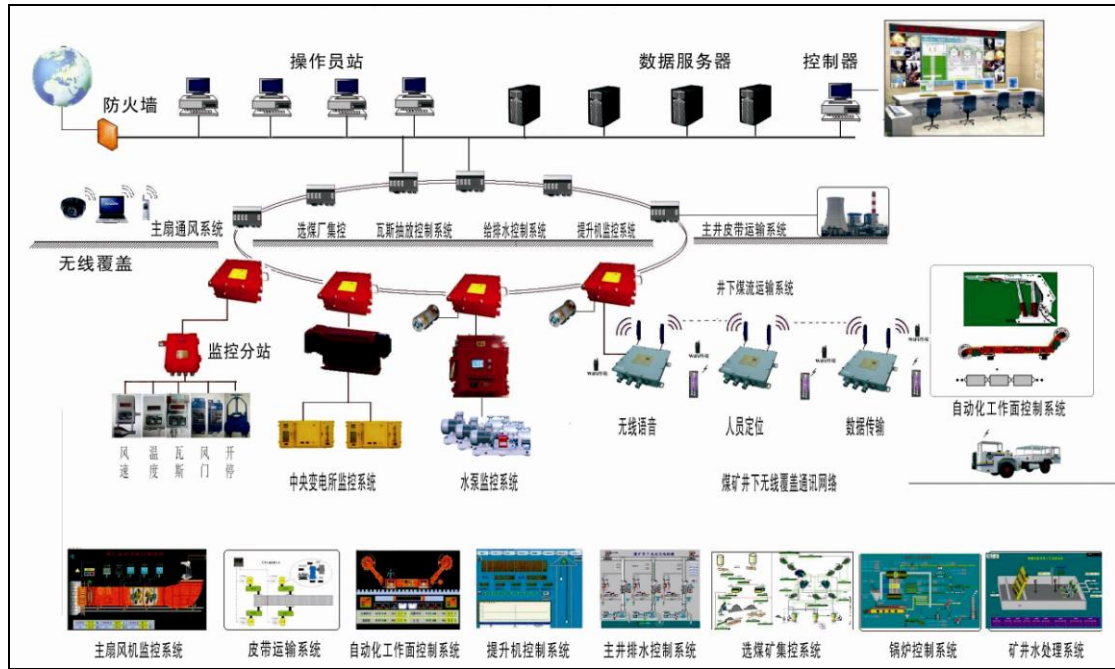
操作员站

数据服务器

控制器

防火墙

主扇通风系统

选煤厂集控

瓦斯抽放控制系统

给排水控制系统

提升机监控系统

主井皮带运输系统

无线覆盖

井下煤流运输系统

监控分站

风速

温度

瓦斯

风门

开停

中央变电所监控系统

水泵监控系统

无线语言

人员定位

数据传输

自动化工作面控制系统

煤矿井下无线覆盖通讯网络

主扇风机监控系统

皮带运输系统

自动化工作面控制系统

提升机控制系统

主井排水控制系统

选煤矿集控系统

锅炉控制系统

矿井水处理系统